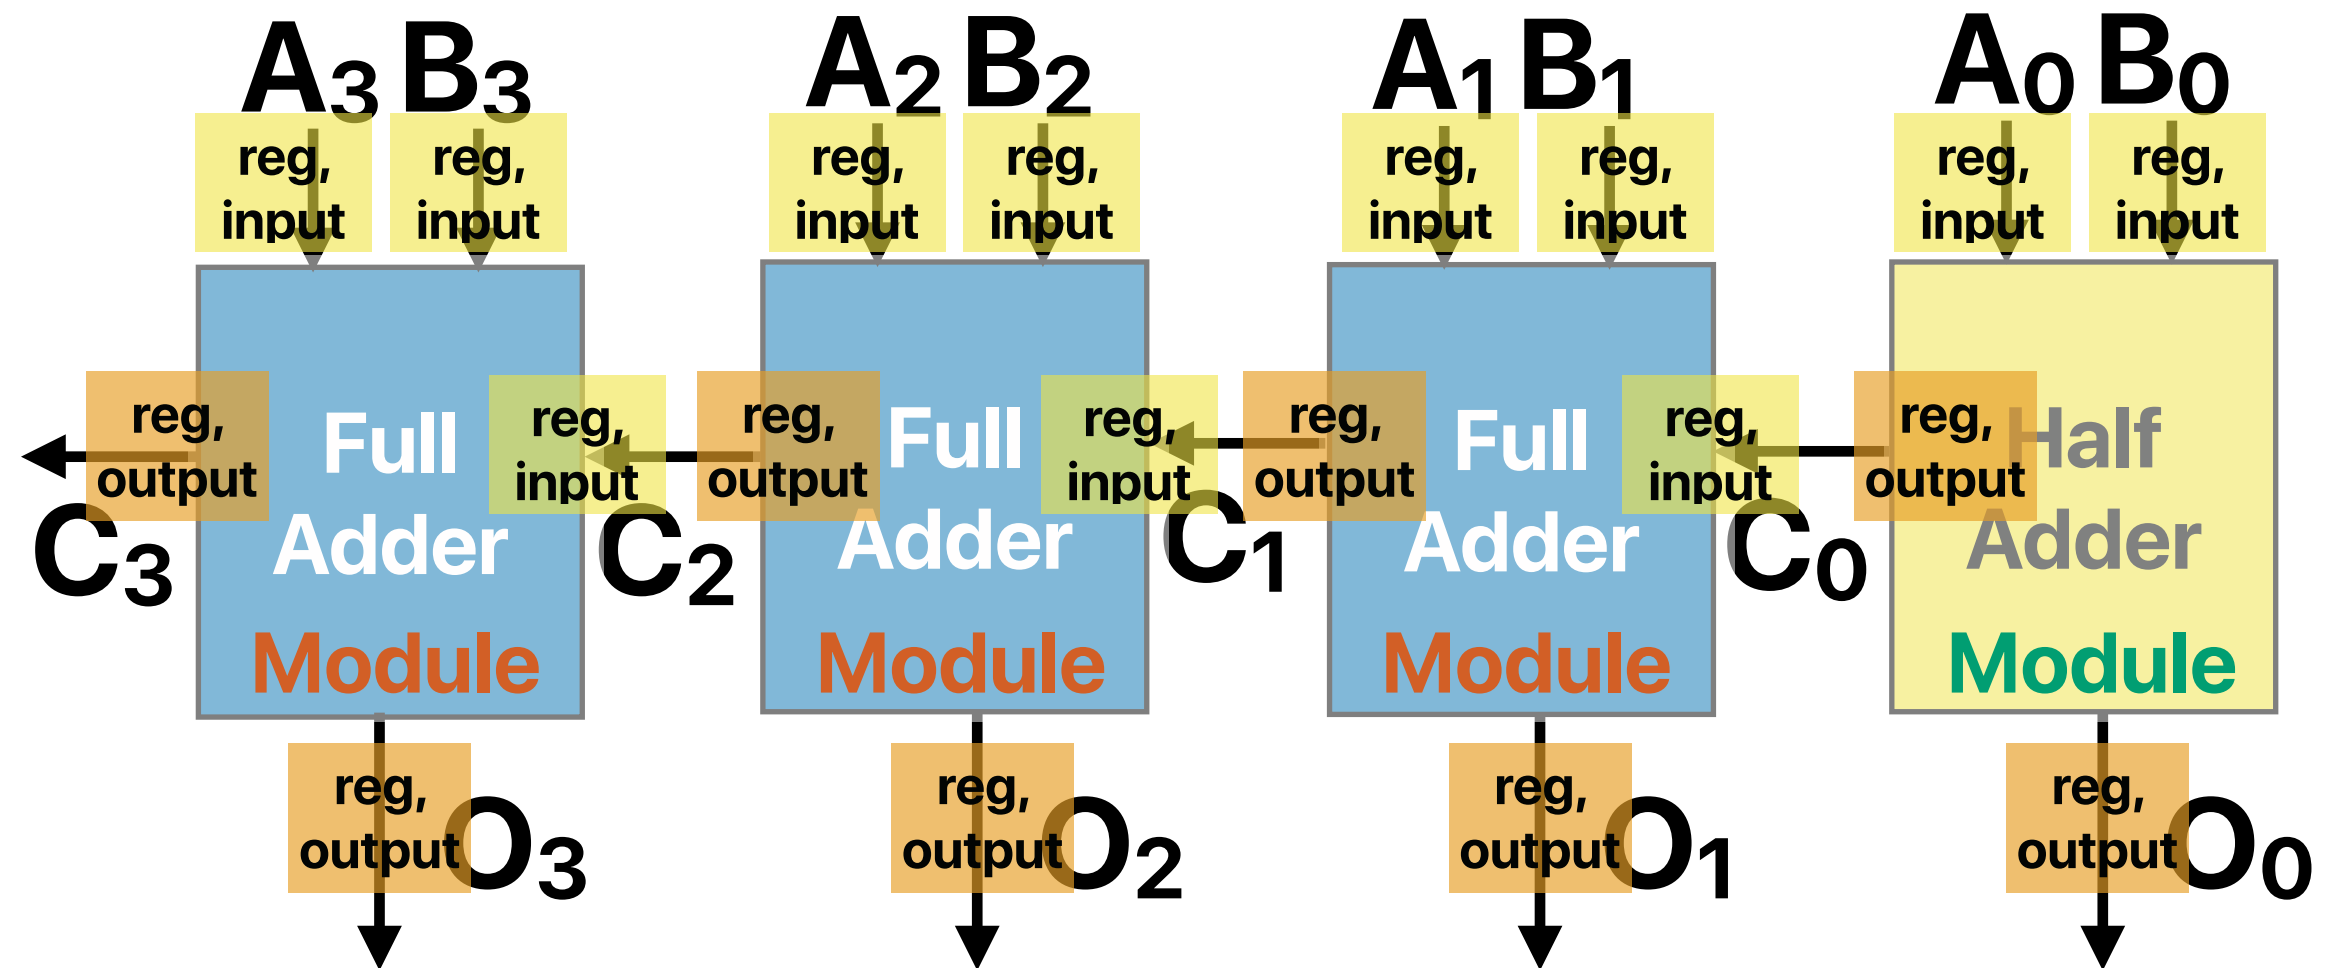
$A_3$ $B_3$
reg, input
reg, input
Full Adder Module
reg, output
$C_3$
reg, input
reg, output
$O_3$

$A_2$ $B_2$
reg, input
reg, input
reg, output
Full Adder Module
$C_2$
reg, input
reg, output
$O_2$

$A_1$ $B_1$
reg, input
reg, input
reg, output
Full Adder Module
$C_1$
reg, input
reg, output
$O_1$

$A_0$ $B_0$
reg, input
reg, input
reg, output
Half Adder Module
$C_0$
reg, output
$O_0$